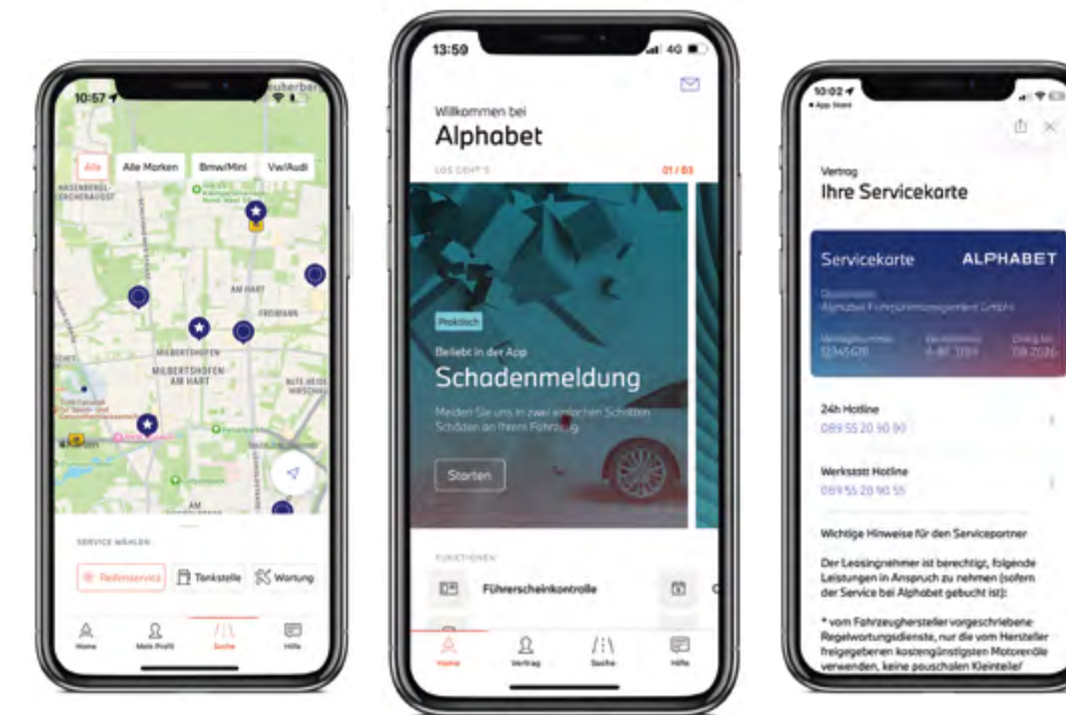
10:57

Alle | Alle Marken | Bmw/Mini | Vw/Audi

HASENBERGL-LERCHENAUER

AM HART

FROBIANN

MILBERTSHOFEN

MILBERTSHOFEN AM HART

ALTE HEIDE-HIRSCHAU

SERVICE WÄHLEN

Reifenservice | Tankstelle | Wartung

Home | Mein Profil | Suche | Hilfe

13:59 4G

Willkommen bei

Alphabet

LOS GEHT'S 01 / 03

Praktisch

Beliebt in der App

Schadenmeldung

Melden Sie uns in zwei einfachen Schritten Schäden an Ihrem Fahrzeug.

Starten

FUNKTIONEN

Führerscheinkontrolle

Home | Vertrag | Suche | Hilfe

10:02

◂ App Store

Vertrag

Ihre Servicekarte

Servicekarte ALPHABET

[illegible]

Alphabet Fuhrparkmanagement GmbH

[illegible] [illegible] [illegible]

12345678 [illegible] 09.2026

24h Hotline

089 55 20 90 90

Werkstatt Hotline

089 55 20 90 55

Wichtige Hinweise für den Servicepartner

Der Leasingnehmer ist berechtigt, folgende Leistungen in Anspruch zu nehmen (sofern der Service bei Alphabet gebucht ist):

* vom Fahrzeughersteller vorgeschriebene Regelwartungsdienste, nur die vom Hersteller freigegebenen kostengünstigsten Motorenöle verwenden, keine pauschalen Kleinteile/